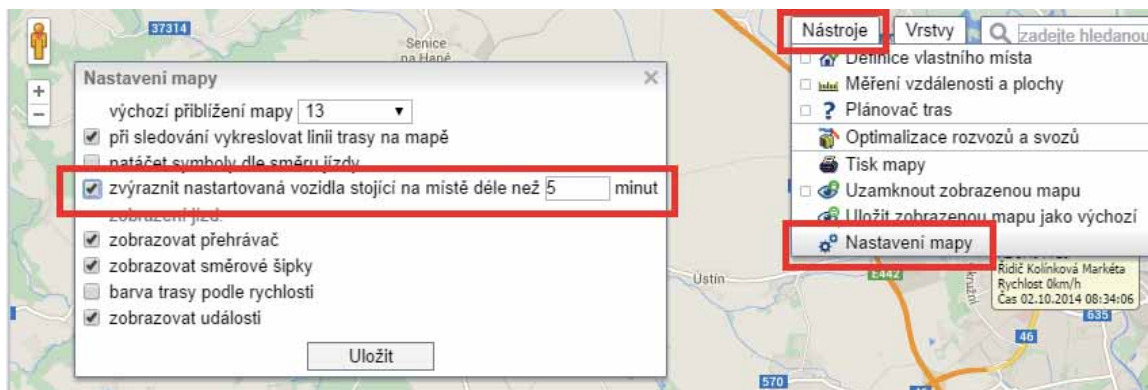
37314

Senice na Hané

+
−

Nastavení mapy ×

výchozí přiblížení mapy 13

při sledování vykreslovat linii trasy na mapě

natáčet symboly dle směru jízdy

zvýraznit nastartovaná vozidla stojící na místě déle než 5 minut

zobrazení jízd:

zobrazovat přehrávač

zobrazovat směrové šipky

barva trasy podle rychlosti

zobrazovat události

Uložit

Nástroje Vrstvy zadejte hledanou

Definice vlastního místa

Měření vzdálenosti a plochy

Plánovač tras

Optimalizace rozvozů a svozů

Tisk mapy

Uzamknout zobrazenou mapu

Uložit zobrazenou mapu jako výchozí

Nastavení mapy

Řidič Kolínková Markéta
Rychlost 0km/h
Čas 02.10.2014 08:34:06

Ústín

E442

635

46

570